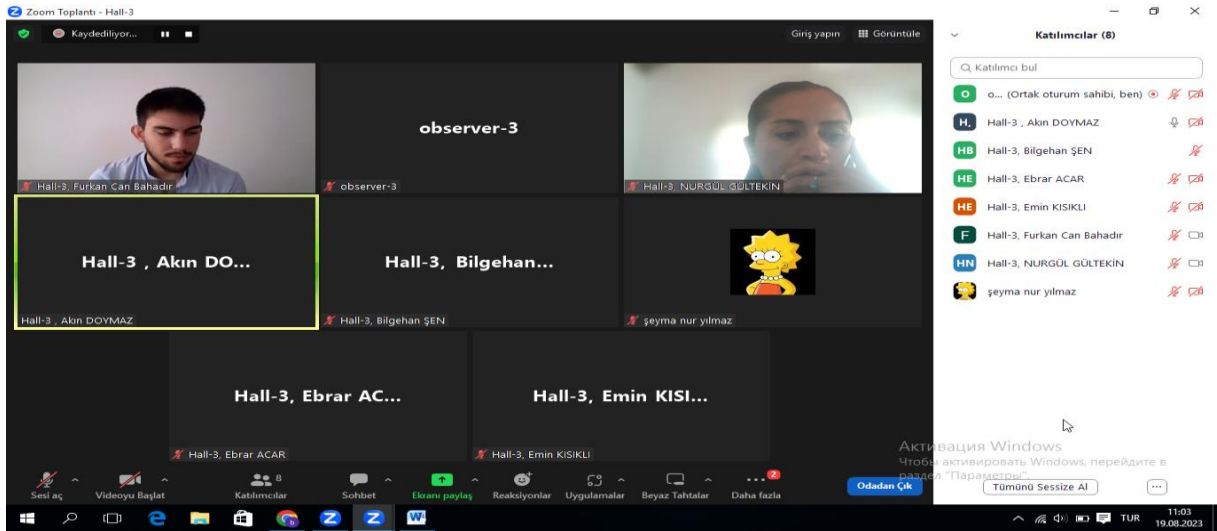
Zoom Toplantı - Hall-3

Kaydediliyor...

Giriş yapın

Görüntüle

Hall-3, Furkan Can Bahadır

observer-3

observer-3

Hall-3, NURGÜL GÜLTEKİN

Hall-3 , Akın DO...

Hall-3 , Akın DOYMAZ

Hall-3, Bilgehan...

Hall-3, Bilgehan ŞEN

şeyma nur yılmaz

Hall-3, Ebrar AC...

Hall-3, Ebrar ACAR

Hall-3, Emin KISI...

Hall-3, Emin KISIKLI

Sesi aç

Videoyu Başlat

8 Katılımcılar

Sohbet

Ekranı paylaş

Reaksiyonlar

Uygulamalar

Beyaz Tahtalar

2 Daha fazla

Odadan Çık

Katılımcılar (8)

Katılımcı bul

O o... (Ortak oturum sahibi, ben)

H, Hall-3 , Akın DOYMAZ

HB Hall-3, Bilgehan ŞEN

HE Hall-3, Ebrar ACAR

HE Hall-3, Emin KISIKLI

F Hall-3, Furkan Can Bahadır

HN Hall-3, NURGÜL GÜLTEKİN

şeyma nur yılmaz

Активация Windows
Чтобы активировать Windows, перейдите в раздел "Параметры".

Tümünü Sessize Al

...

TUR 11:03 19.08.2023